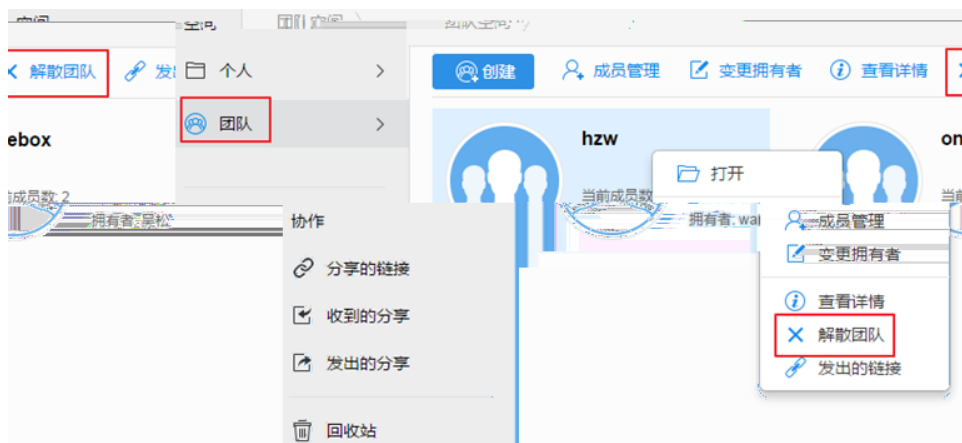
空间　全部　团队空间　当前团队

解散团队　发出

个人

团队

ebox

当成员数: 2

拥有者: 吴松

协作

分享的链接

收到的分享

发出的分享

回收站

创建　成员管理　变更拥有者　查看详情

hzw

当前成员数

拥有者: wa

打开

成员管理

变更拥有者

查看详情

解散团队

发出的链接

on

当